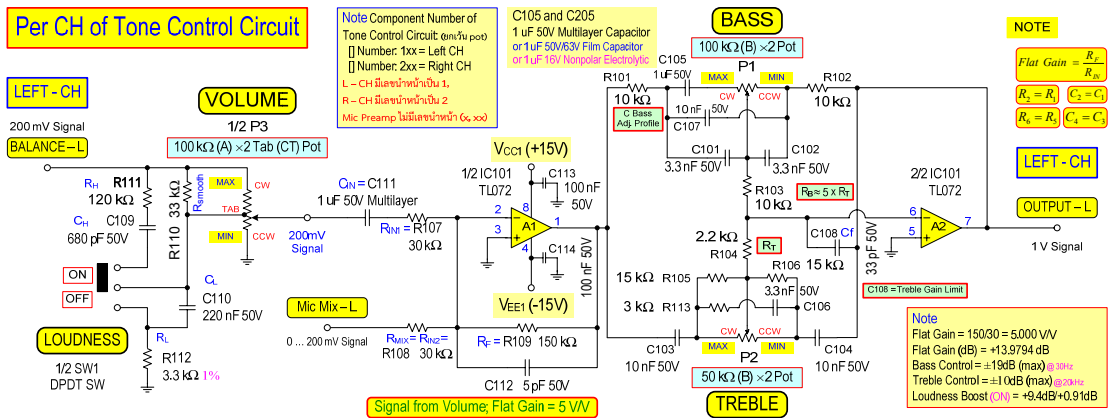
Per CH of Tone Control Circuit

Note Component Number of Tone Control Circuit (ยกเว้น pot)
[] Number: 1xx = Left CH
[] Number: 2xx = Right CH
L – CH มีเลขนำหน้าเป็น 1,
R – CH มีเลขนำหน้าเป็น 2
Mic Preamp ไม่มีเลขนำหน้า (x, xx)

C105 and C205
1 uF 50V Multilayer Capacitor
or 1 uF 50V/63V Film Capacitor
or 1 uF 16V Nonpolar Electrolytic

BASS
100 kΩ (B) ×2 Pot

NOTE

$Flat\ Gain = \frac{R_F}{R_{IN}}$

$R_2 = R_1$ $C_2 = C_1$

$R_6 = R_5$ $C_4 = C_3$

LEFT - CH

VOLUME
1/2 P3
100 kΩ (A) ×2 Tab (CT) Pot

200 mV Signal
BALANCE – L

$R_H$ R111 120 kΩ
$C_H$ C109 680 pF 50V
33 kΩ $R_{smooth}$
R110
MAX CW
TAB
MIN CCW
$C_{IN}$ = C111
1 uF 50V Multilayer
200mV Signal
$R_{IN1}$ = R107 30 kΩ

VCC1 (+15V)
1/2 IC101 TL072
C113 100 nF 50V
2 8 1
3 4
A1
C114
100 nF 50V
VEE1 (-15V)

R101 10 kΩ
C105 1 uF 50V
P1
MAX MIN
CW CCW
R102 10 kΩ
C Bass Adj. Profile
10 nF 50V
C107
C101 3.3 nF 50V
C102 3.3 nF 50V
R103 10 kΩ
$R_B \approx 5 \times R_T$
2.2 kΩ R104
$R_T$
C108 Cf
15 kΩ
33 pF 50V
2/2 IC101 TL072
6 5 7
A2

LEFT - CH
OUTPUT – L
1 V Signal

ON
OFF
$C_L$
C110
220 nF 50V
$R_L$
LOUDNESS
1/2 SW1 DPDT SW
R112 3.3 kΩ 1%

Mic Mix – L
0 ... 200 mV Signal
$R_{MIX} = R_{IN2}$ =
R108 30 kΩ
$R_F$ = R109 150 kΩ
C112 5 pF 50V

15 kΩ R105
R106 3.3 nF 50V
3 kΩ R113
C106
C108 = Treble Gain Limit
C103 10 nF 50V
MAX MIN
CW CCW
P2
C104 10 nF 50V
50 kΩ (B) ×2 Pot
TREBLE

Signal from Volume; Flat Gain = 5 V/V

Note
Flat Gain = 150/30 = 5.000 V/V
Flat Gain (dB) = +13.9794 dB
Bass Control = ±19dB (max) @30Hz
Treble Control = ±10dB (max) @20kHz
Loudness Boost (ON) = +9.4dB/+0.91dB